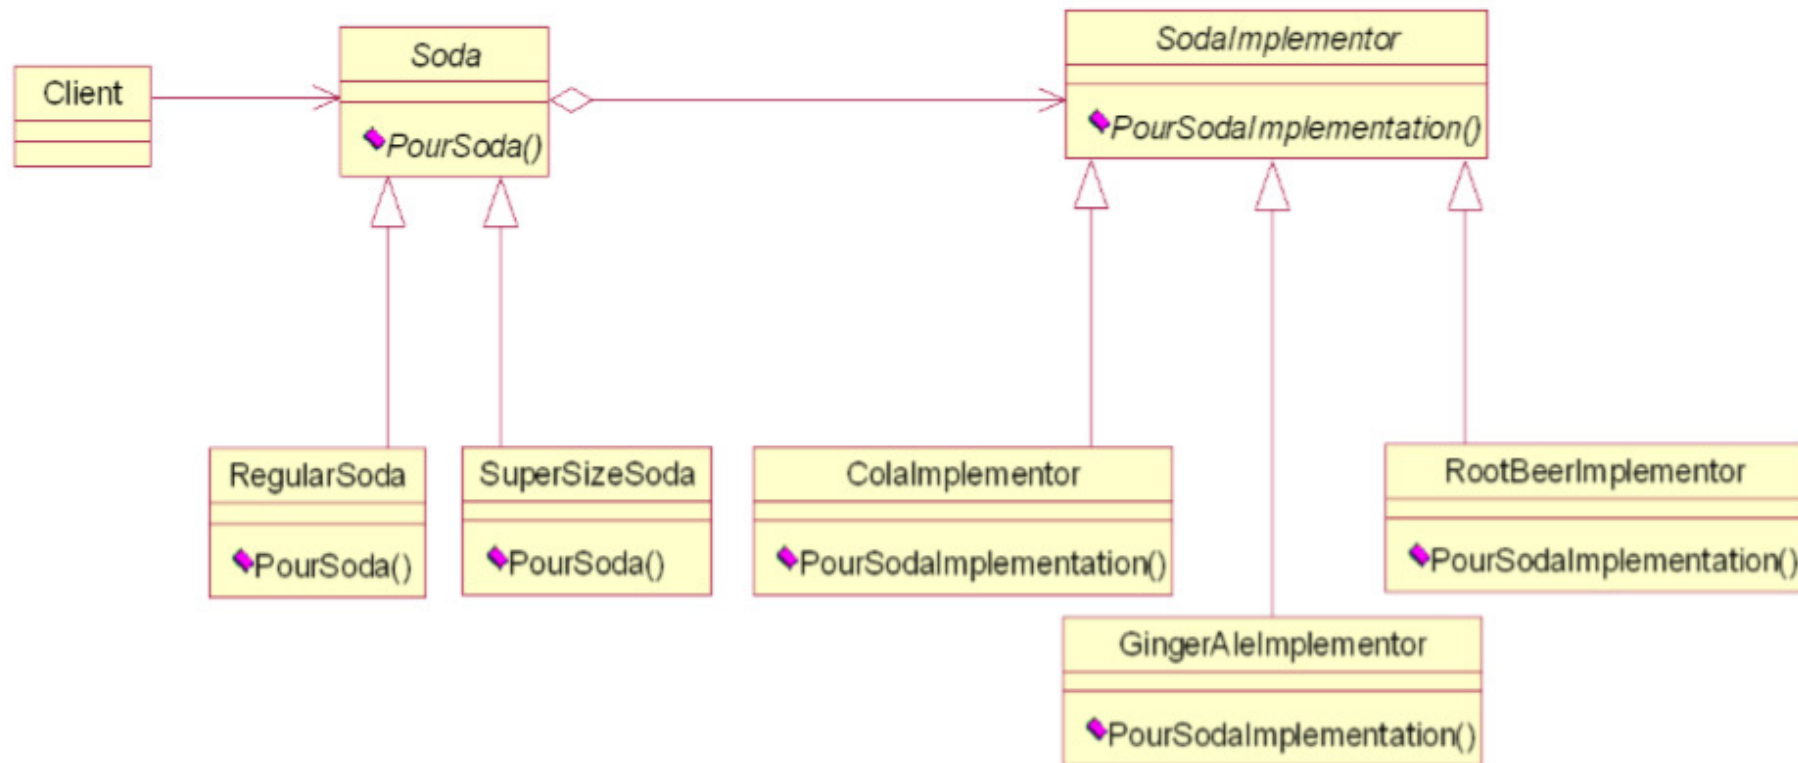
Client

Soda

PourSoda()

SodaImplementor

PourSodaImplementation()

RegularSoda

PourSoda()

SuperSizeSoda

PourSoda()

ColaImplementor

PourSodaImplementation()

RootBeerImplementor

PourSodaImplementation()

GingerAleImplementor

PourSodaImplementation()